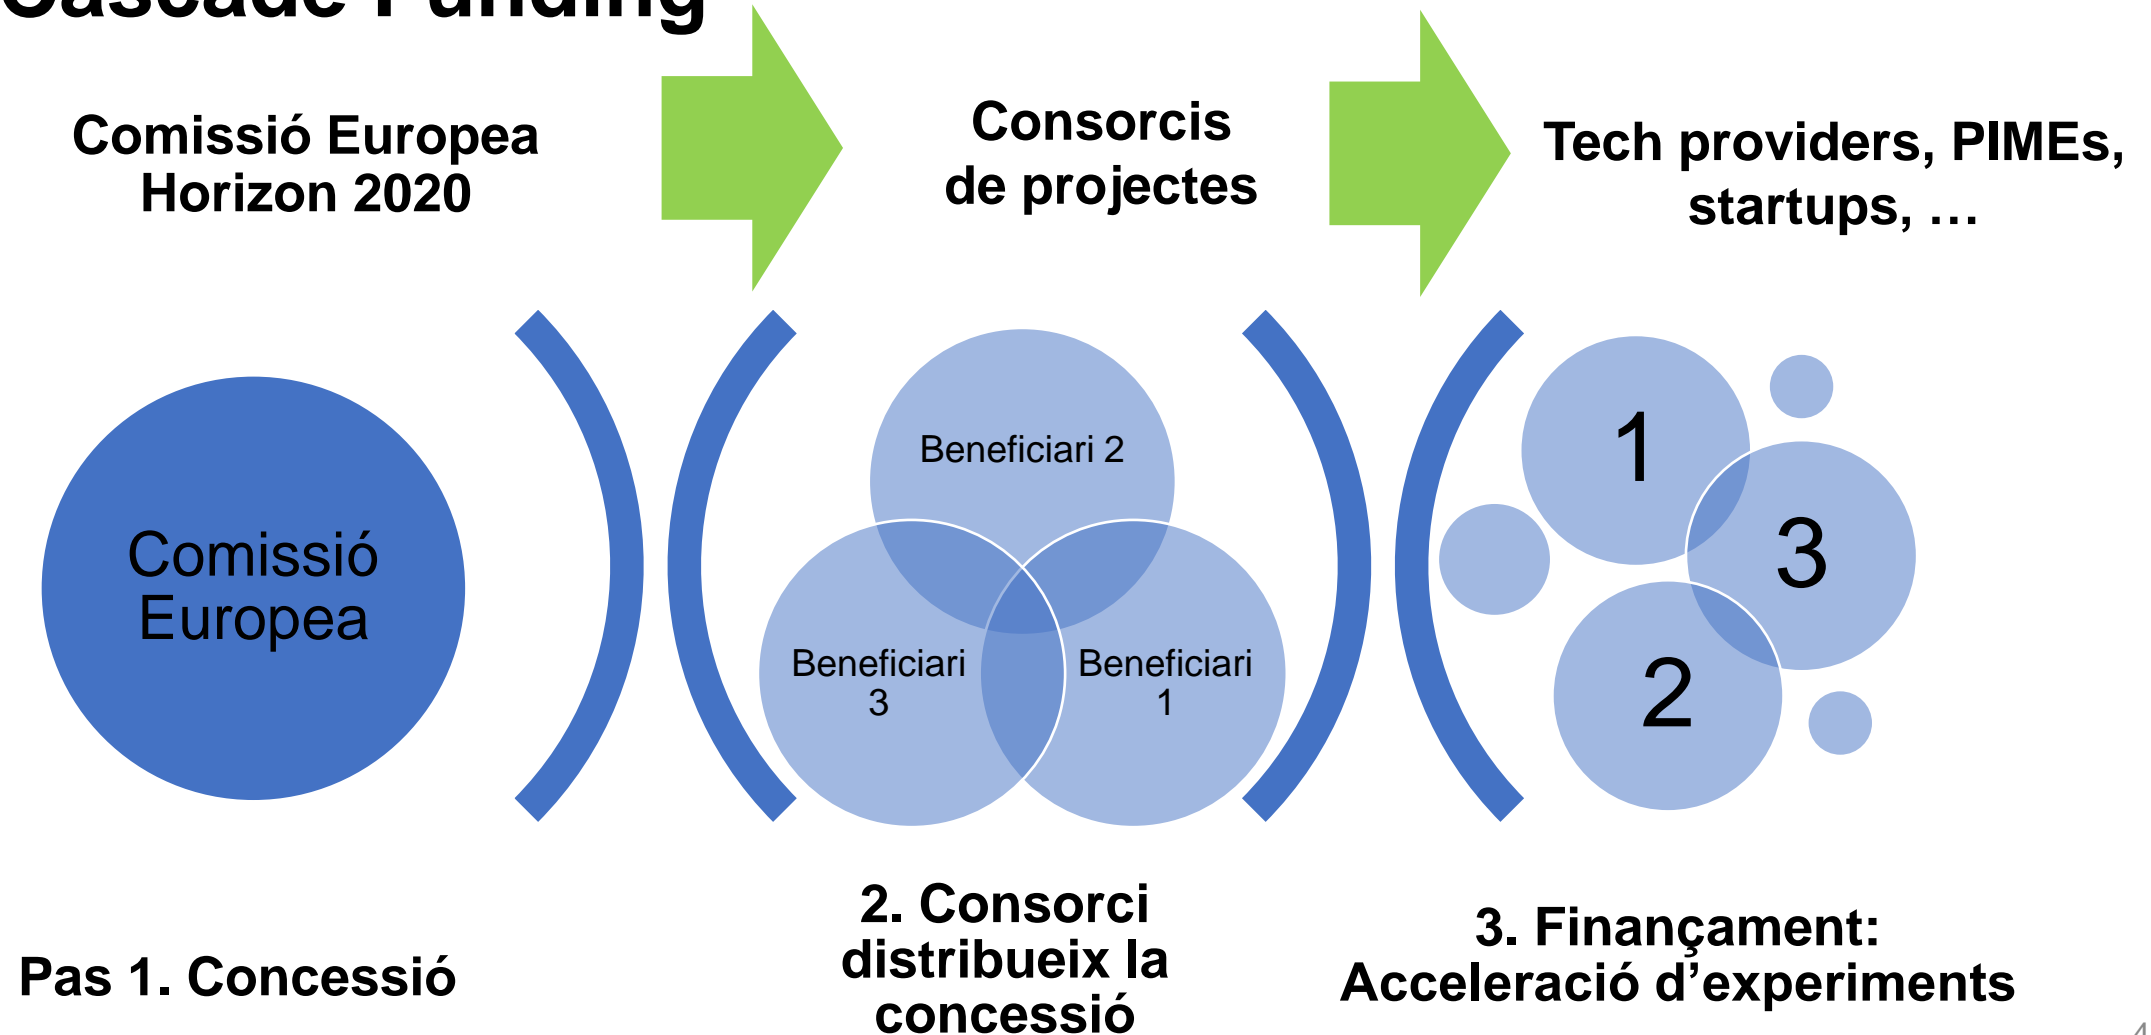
Cascade Funding

Comissió Europea
Horizon 2020

Consorcis
de projectes

Tech providers, PIMEs,
startups, …

Comissió Europea

Beneficiari 2

Beneficiari 3

Beneficiari 1

1

3

2

Pas 1. Concessió

2. Consorci distribueix la concessió

3. Finançament: Acceleració d'experiments